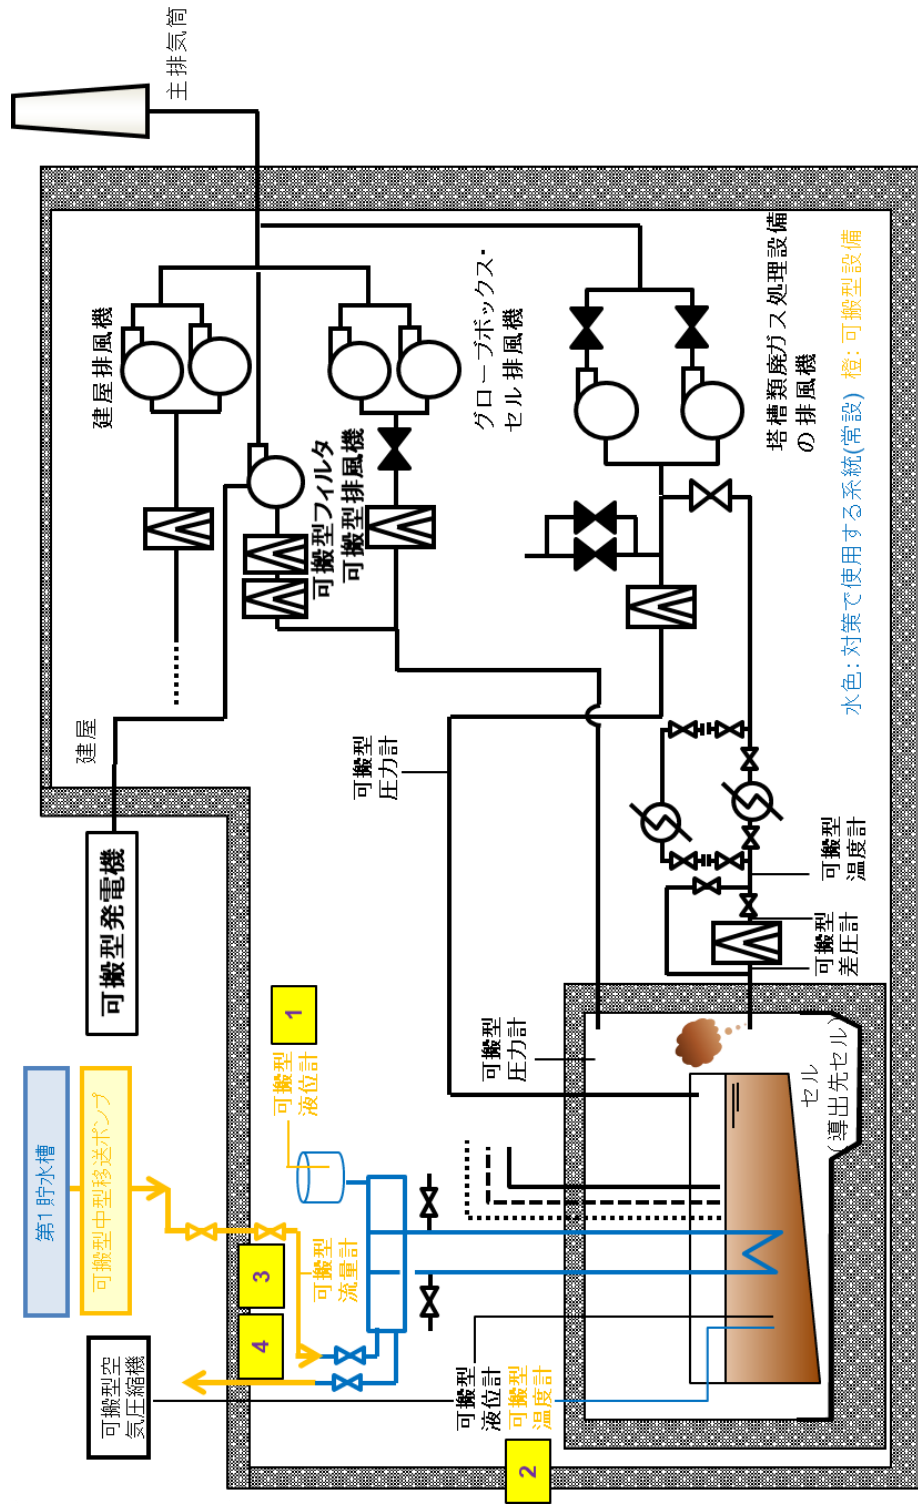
主排気筒

建屋排風機

グローブボックス・セル排風機

塔槽類廃ガス処理設備の排風機

水色：対策で使用する系統(常設) 橙：可搬型設備

可搬型フィルタ

可搬型排風機

建屋

可搬型圧力計

可搬型温度計

可搬型差圧計

可搬型発電機

1

可搬型液位計

可搬型圧力計

セル（導出先セル）

第1貯水槽

可搬型中型移送ポンプ

3

可搬型流量計

4

可搬型空気圧縮機

可搬型液位計

可搬型温度計

2